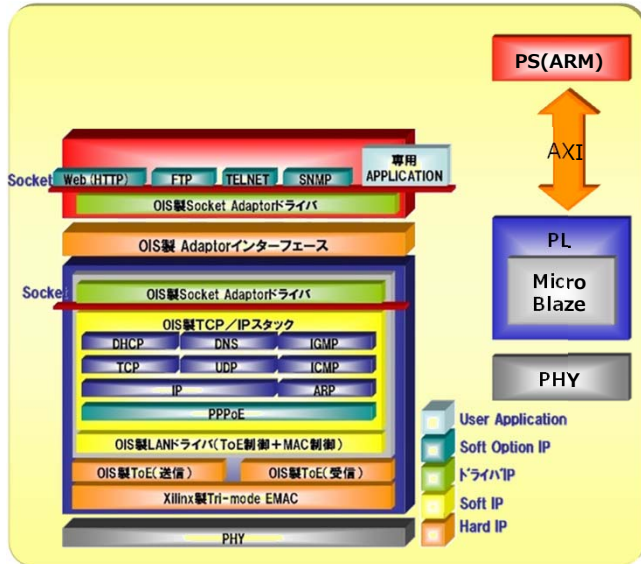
PS(ARM)

AXI

PL

Micro Blaze

PHY

Socket

Web (HTTP)

FTP

TELNET

SNMP

専用 APPLICATION

OIS製Socket Adaptorドライバ

OIS製 Adaptorインターフェース

Socket

OIS製Socket Adaptorドライバ

OIS製TCP／IPスタック

DHCP

DNS

IGMP

TCP

UDP

ICMP

IP

ARP

PPPoE

OIS製LANドライバ（ToE制御＋MAC制御）

OIS製ToE（送信）

OIS製ToE（受信）

Xilinx製Tri-mode EMAC

PHY

User Application

Soft Option IP

ドライバIP

Soft IP

Hard IP